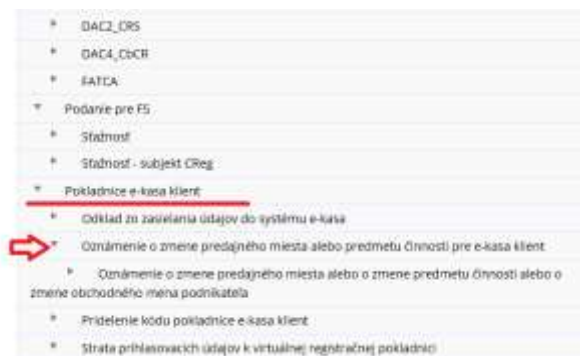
* DAC2_CRS

* DAC4_CbCR

* FATCA

* Podanie pre FS

* Sťažnosť

* Sťažnosť - subjekt CReg

* Pokladnice e-kasa klient

* Odklad zo zasielania údajov do systému e-kasa

* Oznámenie o zmene predajného miesta alebo predmetu činnosti pre e-kasa klient

* Oznámenie o zmene predajného miesta alebo o zmene predmetu činnosti alebo o zmene obchodného mena podnikateľa

* Pridelenie kódu pokladnice e-kasa klient

* Strata prihlasovacích údajov k virtuálnej registračnej pokladnici